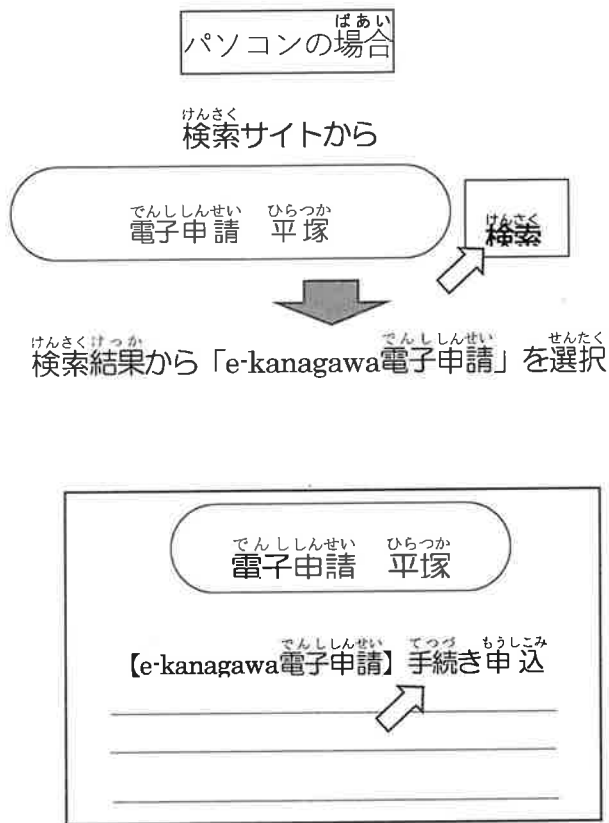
パソコンの場合（ばあい）

検索（けんさく）サイトから

電子申請（でんししんせい）　平塚（ひらつか）

検索（けんさく）

検索結果（けんさくけっか）から「e-kanagawa電子申請（でんししんせい）」を選択（せんたく）

電子申請（でんししんせい）　平塚（ひらつか）

【e-kanagawa電子申請（でんししんせい）】手続（てつづ）き申込（もうしこみ）